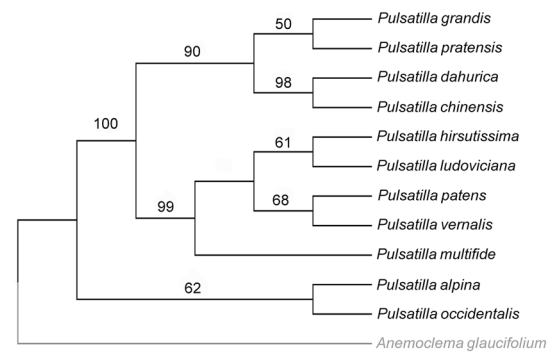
50
Pulsatilla grandis
90
Pulsatilla pratensis
98
Pulsatilla dahurica
Pulsatilla chinensis
100
61
Pulsatilla hirsutissima
Pulsatilla ludoviciana
99
68
Pulsatilla patens
Pulsatilla vernalis
Pulsatilla multifide
62
Pulsatilla alpina
Pulsatilla occidentalis
Anemoclema glaucifolium